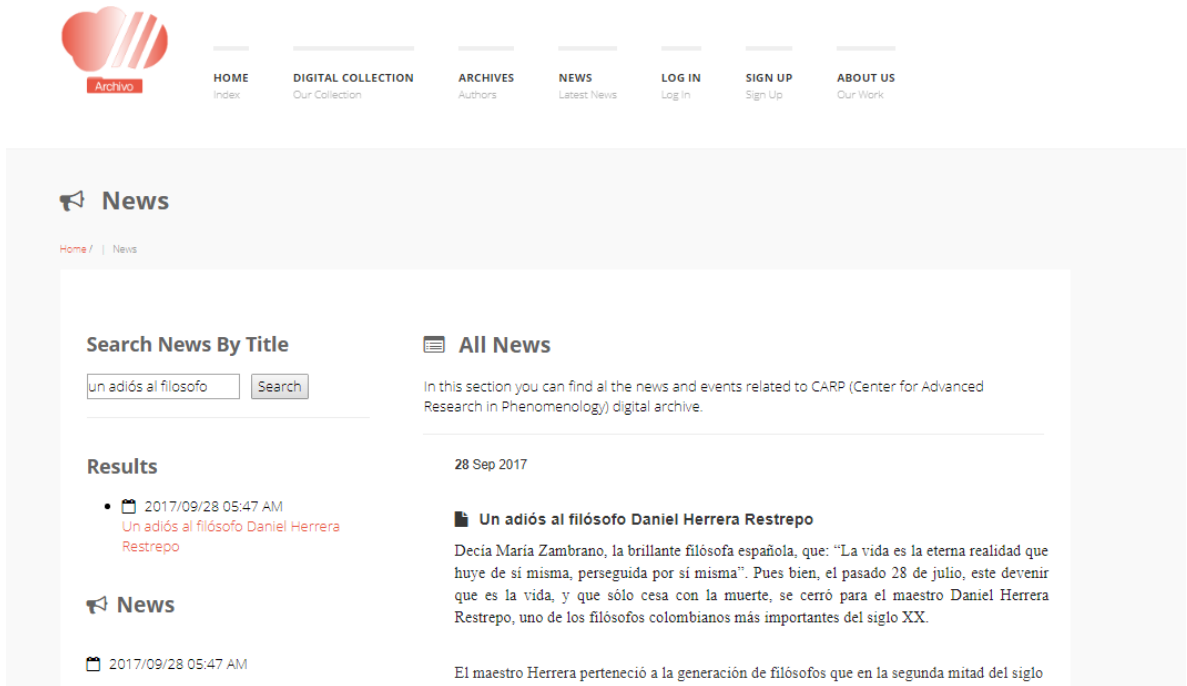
Archivo

HOME
Index

DIGITAL COLLECTION
Our Collection

ARCHIVES
Authors

NEWS
Latest News

LOG IN
Log In

SIGN UP
Sign Up

ABOUT US
Our Work

News

Home / | News

Search News By Title

un adiós al filosofo

Search

Results

• 2017/09/28 05:47 AM
Un adiós al filósofo Daniel Herrera Restrepo

News

2017/09/28 05:47 AM

All News

In this section you can find al the news and events related to CARP (Center for Advanced Research in Phenomenology) digital archive.

28 Sep 2017

Un adiós al filósofo Daniel Herrera Restrepo

Decía María Zambrano, la brillante filósofa española, que: “La vida es la eterna realidad que huye de sí misma, perseguida por sí misma”. Pues bien, el pasado 28 de julio, este devenir que es la vida, y que sólo cesa con la muerte, se cerró para el maestro Daniel Herrera Restrepo, uno de los filósofos colombianos más importantes del siglo XX.

El maestro Herrera perteneció a la generación de filósofos que en la segunda mitad del siglo